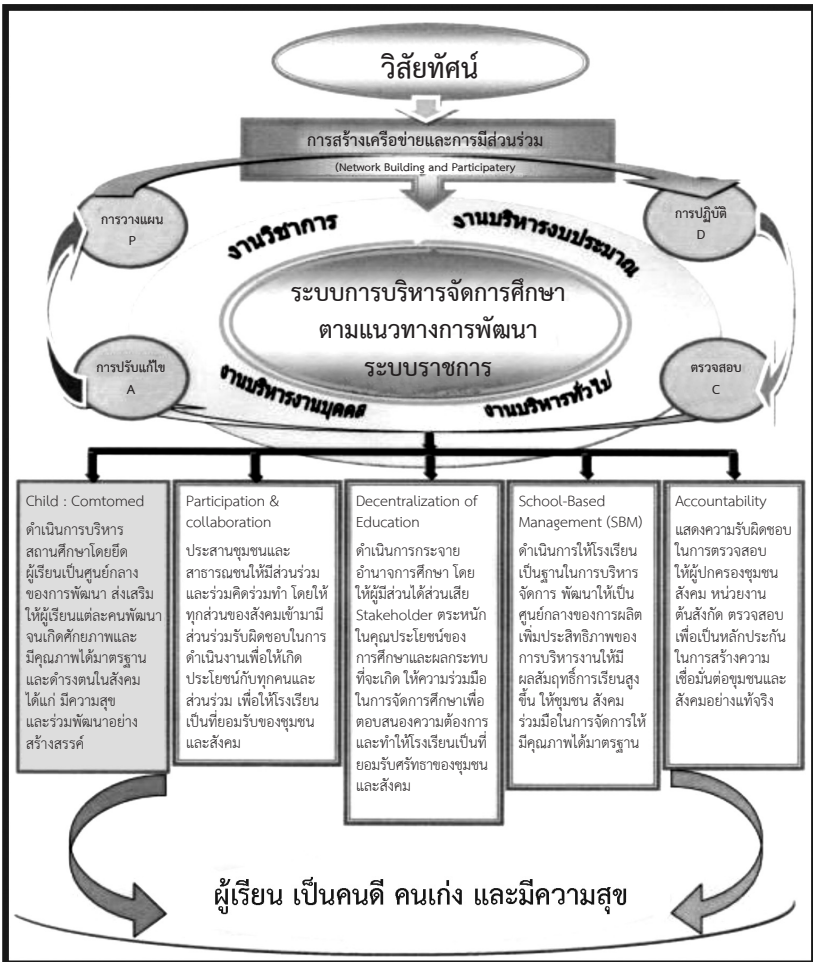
วิสัยทัศน์

การสร้างเครือข่ายและการมีส่วนร่วม

(Network Building and Participatery

การวางแผน
P

การปฏิบัติ
D

งานวิชาการ

งานบริหารงบประมาณ

ระบบการบริหารจัดการศึกษา ตามแนวทางการพัฒนา ระบบราชการ

การปรับแก้ไข
A

ตรวจสอบ
C

งานบริหารงานบุคคล

งานบริหารทั่วไป

Child : Comtomed

ดำเนินการบริหารสถานศึกษาโดยยึดผู้เรียนเป็นศูนย์กลางของการพัฒนา ส่งเสริมให้ผู้เรียนแต่ละคนพัฒนาจนเกิดศักยภาพและมีคุณภาพได้มาตรฐานและดำรงตนในสังคมได้แก่ มีความสุขและร่วมพัฒนาอย่างสร้างสรรค์

Participation & collaboration

ประสานชุมชนและสาธารณชนให้มีส่วนร่วมและร่วมคิดร่วมทำ โดยให้ทุกส่วนของสังคมเข้ามามีส่วนร่วมรับผิดชอบในการดำเนินงานเพื่อให้เกิดประโยชน์กับทุกคนและส่วนร่วม เพื่อให้โรงเรียนเป็นที่ยอมรับของชุมชนและสังคม

Decentralization of Education

ดำเนินการกระจายอำนาจการศึกษา โดยให้ผู้มีส่วนได้ส่วนเสีย Stakeholder ตระหนักในคุณประโยชน์ของการศึกษาและผลกระทบที่จะเกิด ให้ความร่วมมือในการจัดการศึกษาเพื่อตอบสนองความต้องการและทำให้โรงเรียนเป็นที่ยอมรับศรัทธาของชุมชนและสังคม

School-Based Management (SBM)

ดำเนินการให้โรงเรียนเป็นฐานในการบริหารจัดการ พัฒนาให้เป็นศูนย์กลางของการผลิตเพิ่มประสิทธิภาพของการบริหารงานให้มีผลสัมฤทธิ์การเรียนสูงขึ้น ให้ชุมชน สังคมร่วมมือในการจัดการให้มีคุณภาพได้มาตรฐาน

Accountability

แสดงความรับผิดชอบในการตรวจสอบให้ผู้ปกครองชุมชนสังคม หน่วยงานต้นสังกัด ตรวจสอบเพื่อเป็นหลักประกันในการสร้างความเชื่อมั่นต่อชุมชนและสังคมอย่างแท้จริง

ผู้เรียน เป็นคนดี คนเก่ง และมีความสุข